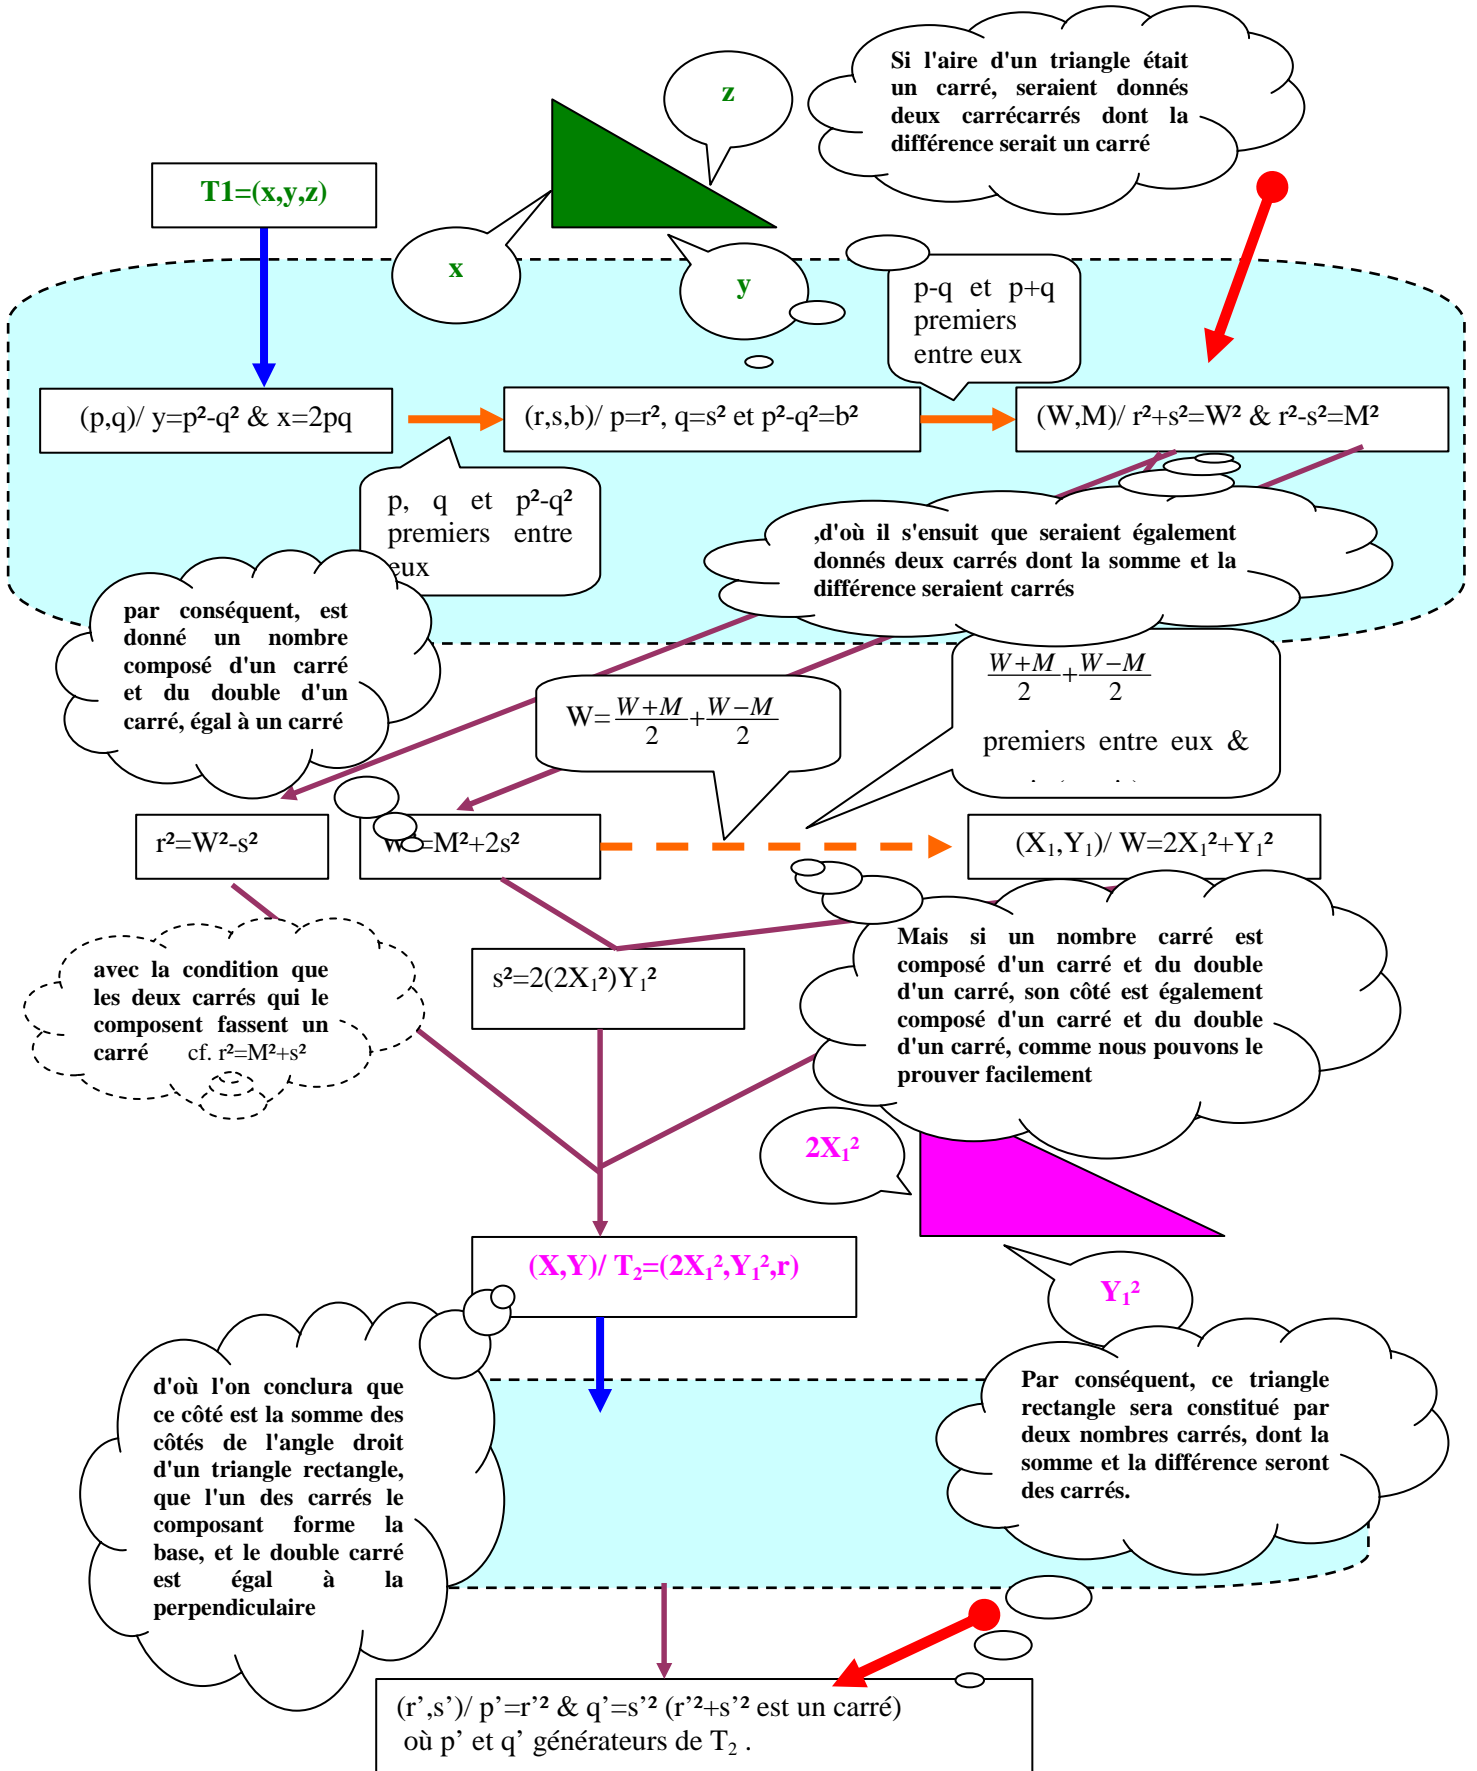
Si l'aire d'un triangle était un carré, seraient donnés deux carrécarrés dont la différence serait un carré

z

T1=(x,y,z)

x

y

p-q et p+q premiers entre eux

(p,q)/ y=p²-q² & x=2pq

(r,s,b)/ p=r², q=s² et p²-q²=b²

(W,M)/ r²+s²=W² & r²-s²=M²

p, q et p²-q² premiers entre eux

,d'où il s'ensuit que seraient également donnés deux carrés dont la somme et la différence seraient carrés

par conséquent, est donné un nombre composé d'un carré et du double d'un carré, égal à un carré

$W=\frac{W+M}{2}+\frac{W-M}{2}$

$\frac{W+M}{2}+\frac{W-M}{2}$

premiers entre eux &

r²=W²-s²

W=M²+2s²

$(X_1,Y_1)/ W=2X_1^2+Y_1^2$

avec la condition que les deux carrés qui le composent fassent un carré cf. r²=M²+s²

$s^2=2(2X_1^2)Y_1^2$

Mais si un nombre carré est composé d'un carré et du double d'un carré, son côté est également composé d'un carré et du double d'un carré, comme nous pouvons le prouver facilement

$2X_1^2$

$(X,Y)/ T_2=(2X_1^2,Y_1^2,r)$

$Y_1^2$

d'où l'on conclura que ce côté est la somme des côtés de l'angle droit d'un triangle rectangle, que l'un des carrés le composant forme la base, et le double carré est égal à la perpendiculaire

Par conséquent, ce triangle rectangle sera constitué par deux nombres carrés, dont la somme et la différence seront des carrés.

(r’,s’)/ p’=r’² & q’=s’² (r’²+s’² est un carré) où p’ et q’ générateurs de $T_2$ .